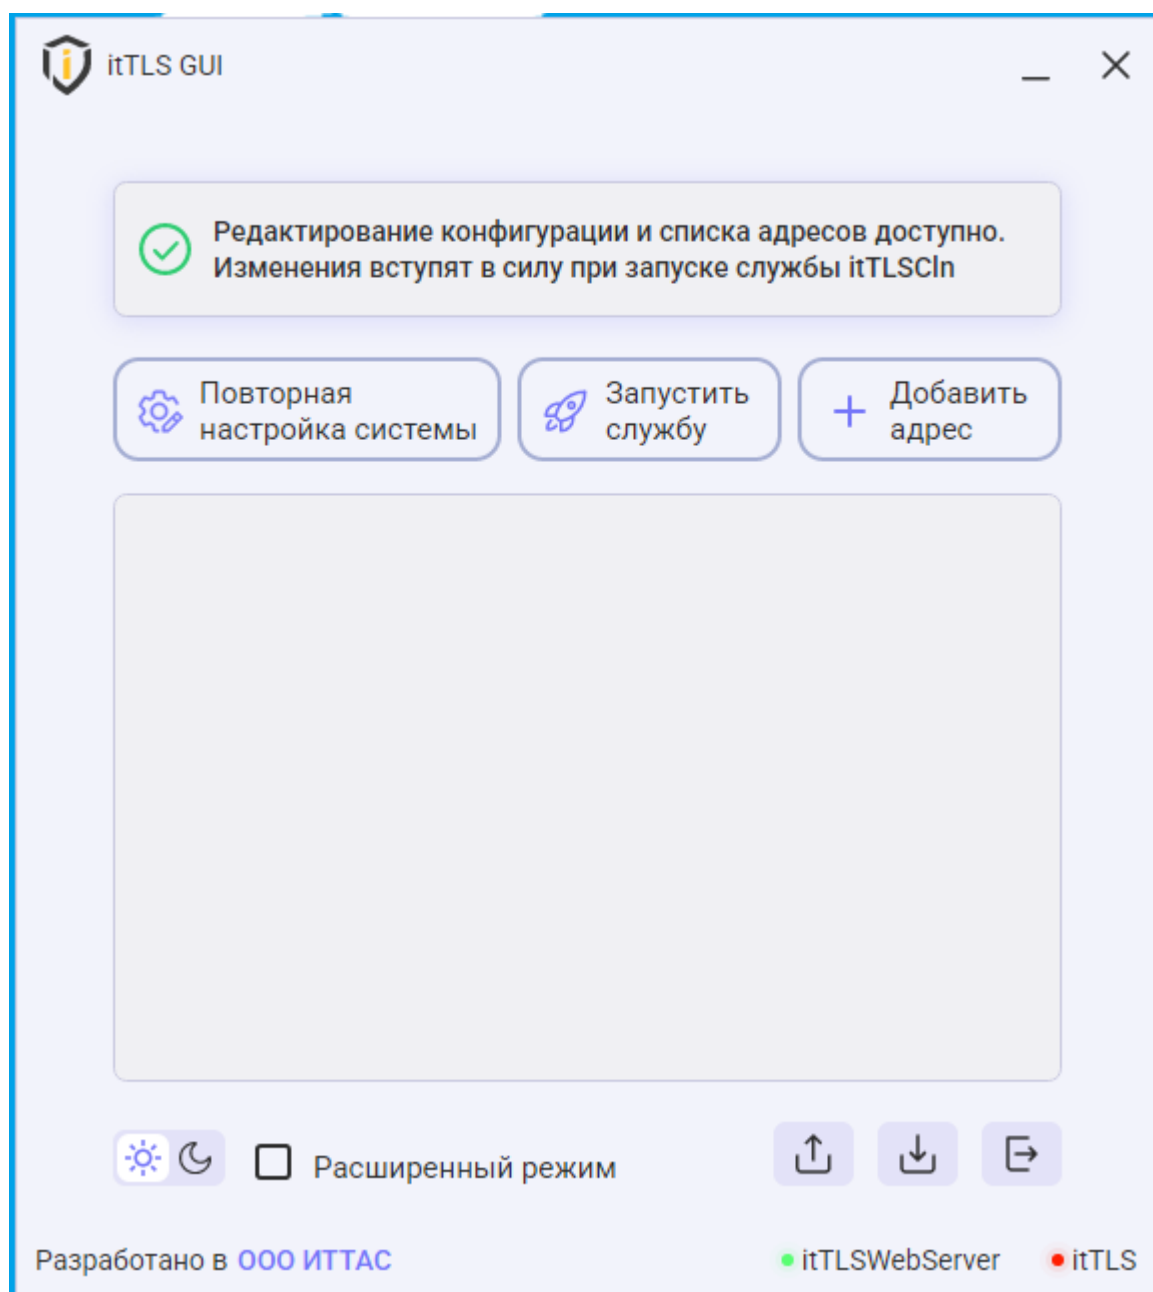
itTLS GUI

Редактирование конфигурации и списка адресов доступно. Изменения вступят в силу при запуске службы itTLSCln

Повторная настройка системы

Запустить службу

Добавить адрес

Расширенный режим

Разработано в ООО ИТТАС

itTLSWebServer

itTLS